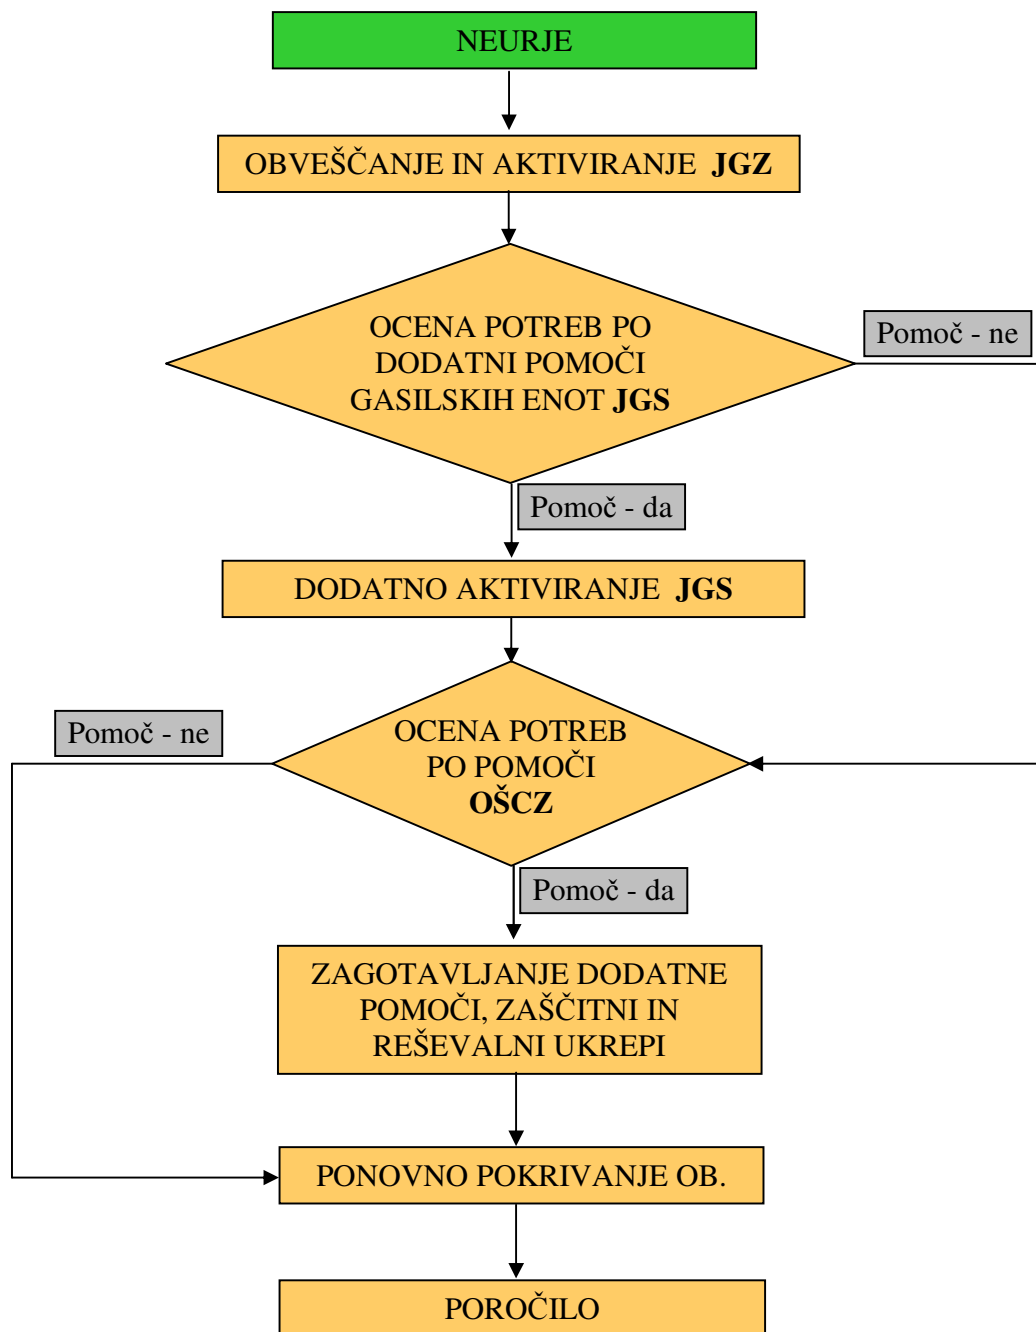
NEURJE

OBVEŠČANJE IN AKTIVIRANJE **JGZ**

OCENA POTREB PO DODATNI POMOČI GASILSKIH ENOT **JGS**

Pomoč - ne

Pomoč - da

DODATNO AKTIVIRANJE **JGS**

Pomoč - ne

OCENA POTREB PO POMOČI **OŠCZ**

Pomoč - da

ZAGOTAVLJANJE DODATNE POMOČI, ZAŠČITNI IN REŠEVALNI UKREPI

PONOVNO POKRIVANJE OB.

POROČILO